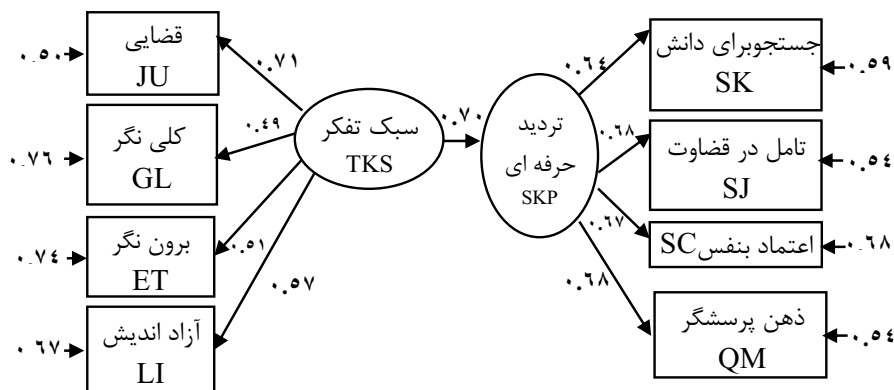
۰.۵۰ قضایی JU

۰.۷۶ کلی نگر GL

۰.۷۴ برون نگر ET

۰.۶۷ آزاد اندیش LI

۰.۷۱

۰.۴۹

۰.۵۱

۰.۵۷

سبک تفکر TKS

۰.۷۰

تردید حرفه ای SKP

۰.۶۴

۰.۶۸

۰.۶۷

۰.۶۸

جستجوبرای دانش SK ۰.۵۹

تامل در قضاوت SJ ۰.۵۴

اعتماد بنفس SC ۰.۶۸

ذهن پرسشگر QM ۰.۵۴